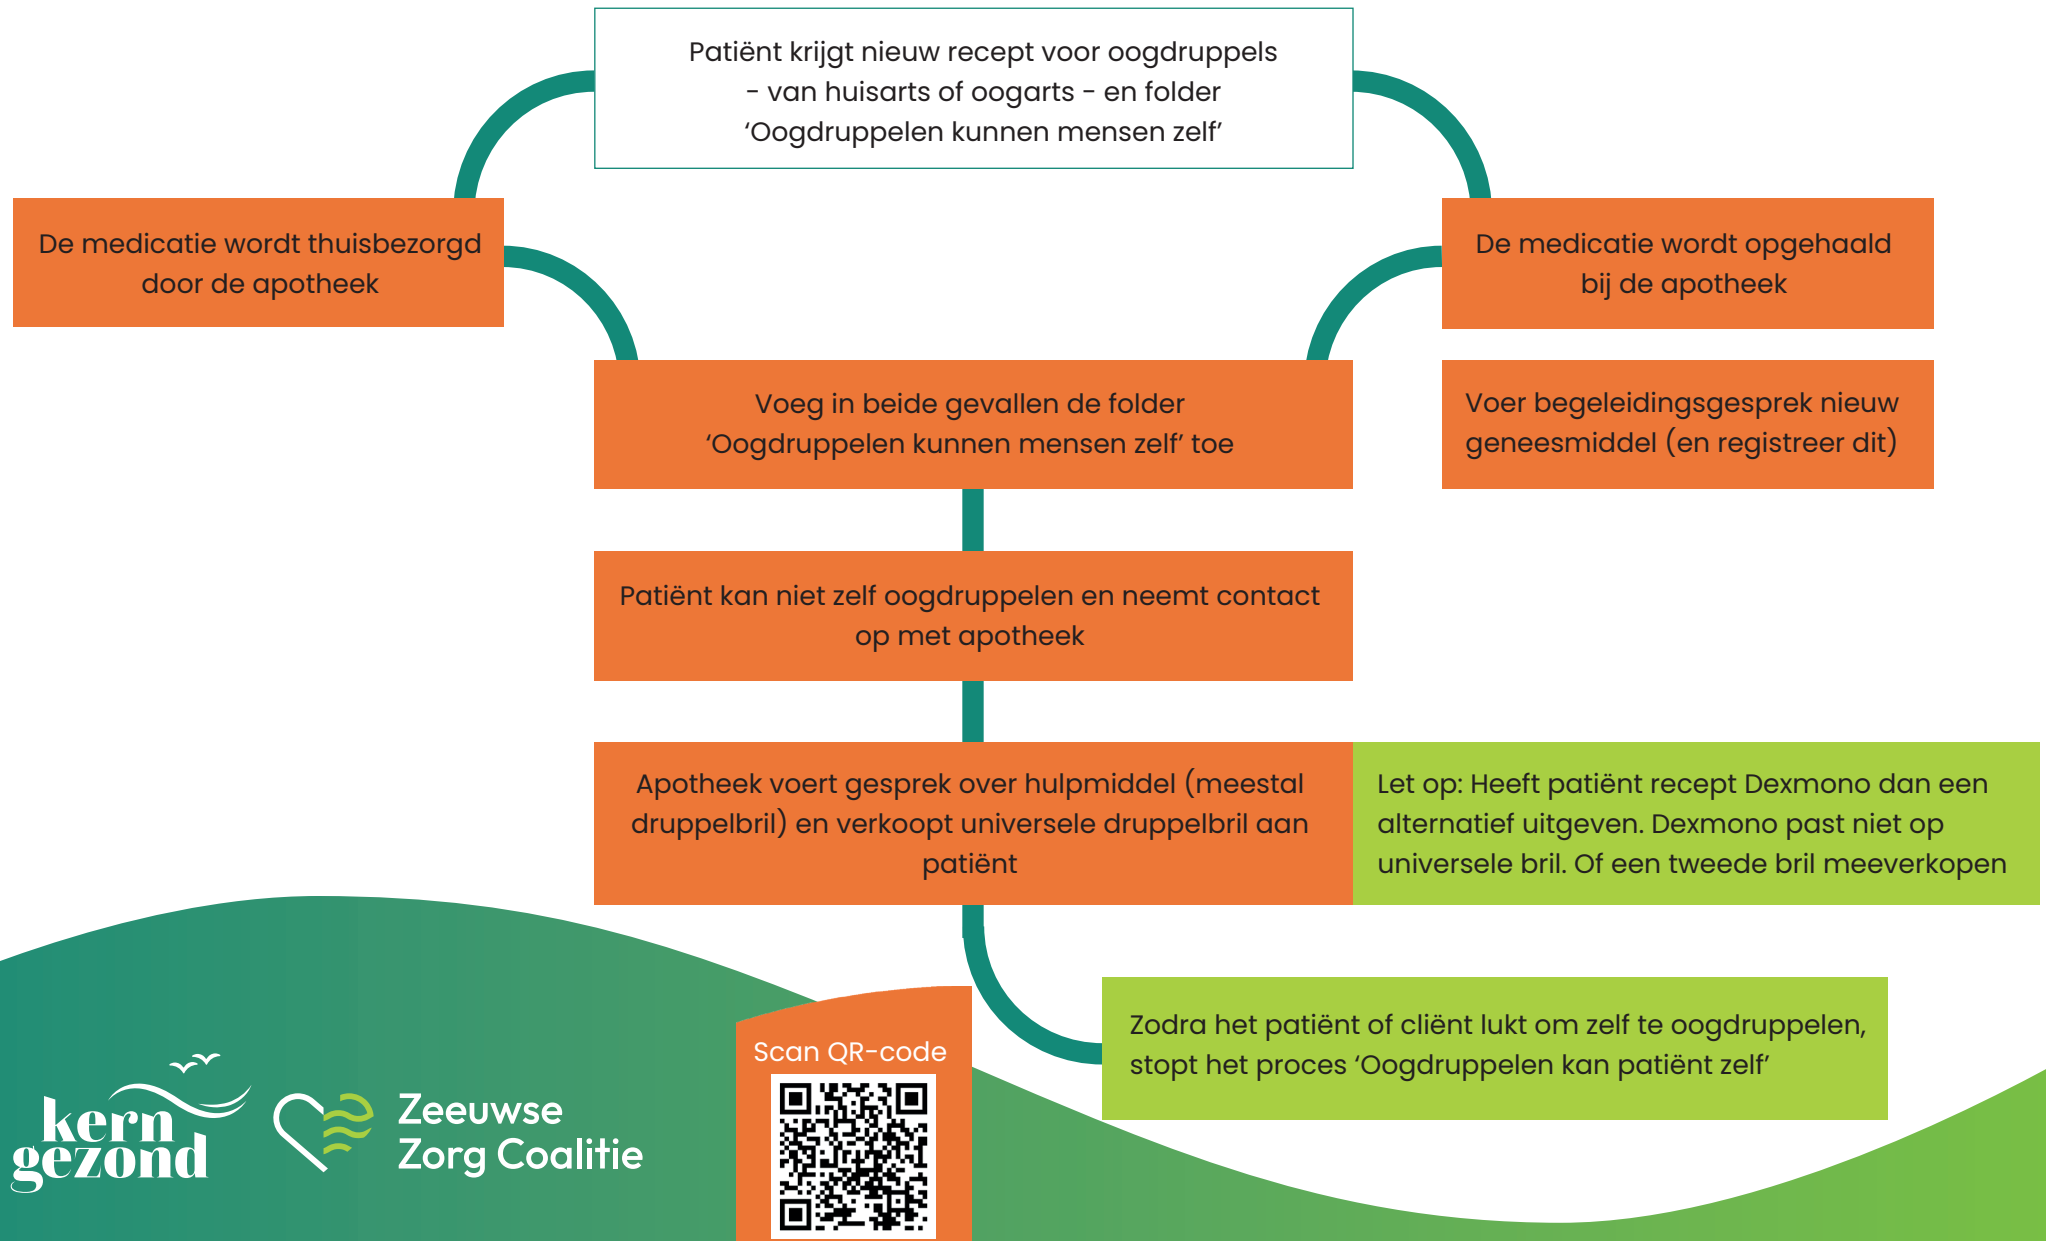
Patiënt krijgt nieuw recept voor oogdruppels - van huisarts of oogarts - en folder 'Oogdruppelen kunnen mensen zelf'

De medicatie wordt thuisbezorgd door de apotheek

De medicatie wordt opgehaald bij de apotheek

Voeg in beide gevallen de folder 'Oogdruppelen kunnen mensen zelf' toe

Voer begeleidingsgesprek nieuw geneesmiddel (en registreer dit)

Patiënt kan niet zelf oogdruppelen en neemt contact op met apotheek

Apotheek voert gesprek over hulpmiddel (meestal druppelbril) en verkoopt universele druppelbril aan patiënt

Let op: Heeft patiënt recept Dexmono dan een alternatief uitgeven. Dexmono past niet op universele bril. Of een tweede bril meeverkopen

Zodra het patiënt of cliënt lukt om zelf te oogdruppelen, stopt het proces 'Oogdruppelen kan patiënt zelf'

Scan QR-code

kern gezond

Zeeuwse Zorg Coalitie